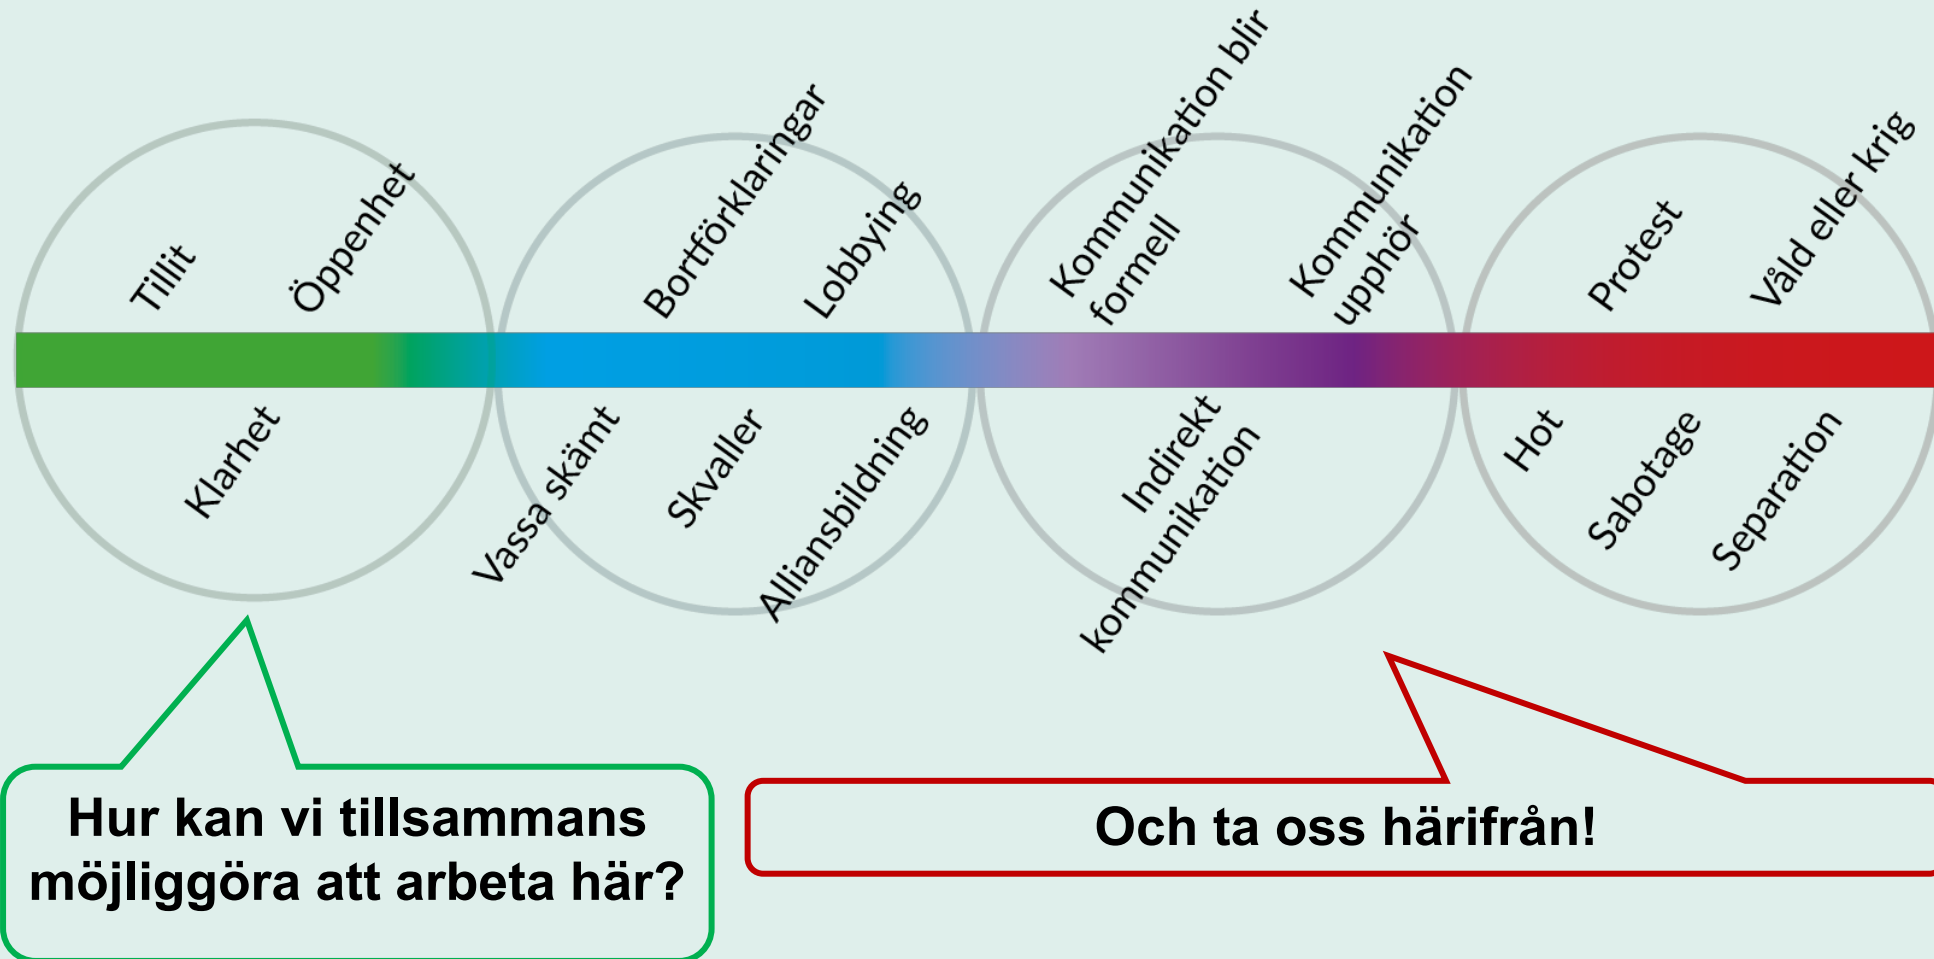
Tillit
Öppenhet
Klarhet

Bortförklaringar
Lobbying
Vassa skämt
Skvaller
Alliansbildning

Kommunikation blir formell
Kommunikation upphör
Indirekt kommunikation

Protest
Våld eller krig
Hot
Sabotage
Separation

Hur kan vi tillsammans möjliggöra att arbeta här?

Och ta oss härifrån!